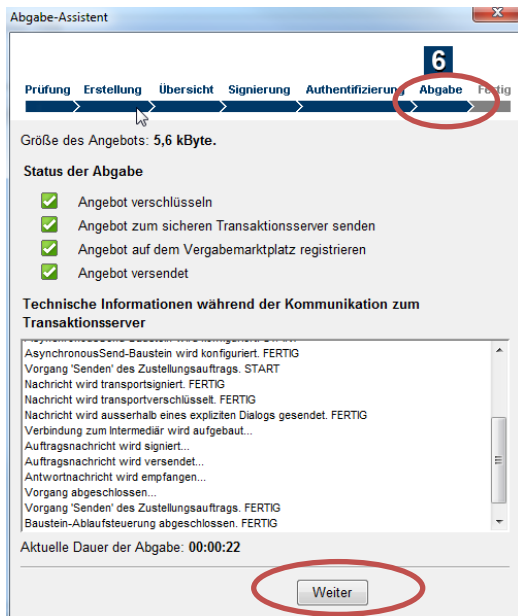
Abgabe-Assistent

6

Prüfung Erstellung Übersicht Signierung Authentifizierung Abgabe Fertig

Größe des Angebots: 5,6 kByte.

Status der Abgabe

Angebot verschlüsseln

Angebot zum sicheren Transaktionsserver senden

Angebot auf dem Vergabemarktplatz registrieren

Angebot versendet

Technische Informationen während der Kommunikation zum Transaktionsserver

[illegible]
AsynchronousSend-Baustein wird konfiguriert. FERTIG
Vorgang 'Senden' des Zustellungsauftrags. START
Nachricht wird transportsigniert. FERTIG
Nachricht wird transportverschlüsselt. FERTIG
Nachricht wird ausserhalb eines expliziten Dialogs gesendet. FERTIG
Verbindung zum Intermediär wird aufgebaut...
Auftragsnachricht wird signiert...
Auftragsnachricht wird versendet...
Antwortnachricht wird empfangen...
Vorgang abgeschlossen...
Vorgang 'Senden' des Zustellungsauftrags. FERTIG
Baustein-Ablaufsteuerung abgeschlossen. FERTIG

Aktuelle Dauer der Abgabe: 00:00:22

Weiter